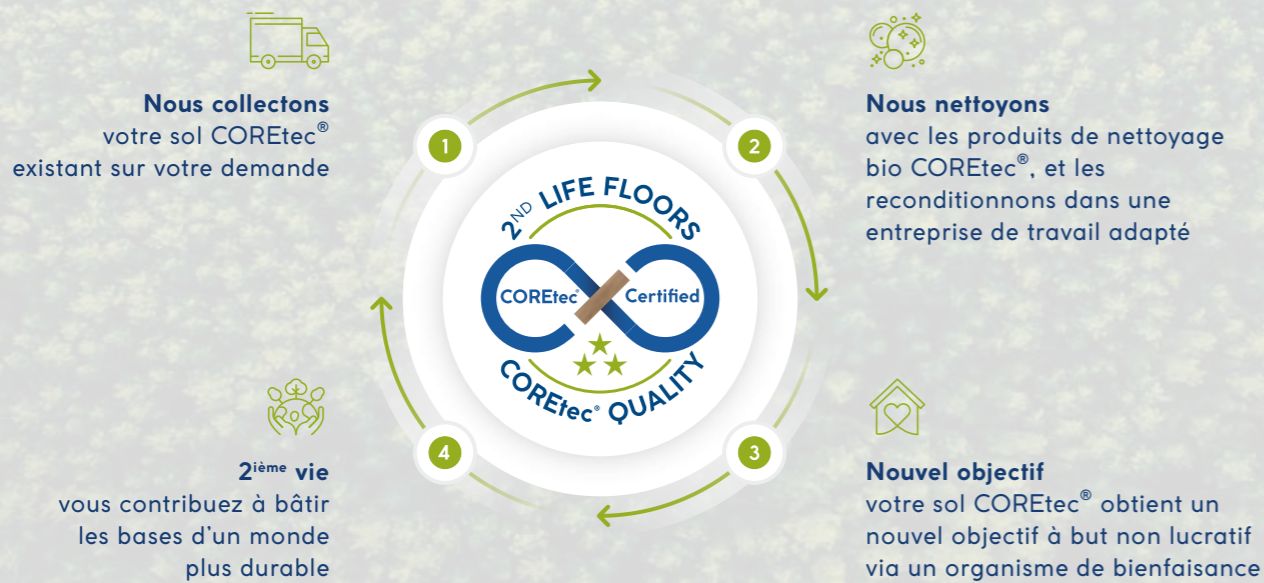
Nous collectons
votre sol COREtec®
existant sur votre demande

1

2

Nous nettoyons
avec les produits de nettoyage bio COREtec®, et les reconditionnons dans une entreprise de travail adapté

$2^{ND}$ LIFE FLOORS
COREtec® Certified
COREtec® QUALITY

4

3

$2^{ième}$ vie
vous contribuez à bâtir les bases d'un monde plus durable

Nouvel objectif
votre sol COREtec® obtient un nouvel objectif à but non lucratif via un organisme de bienfaisance